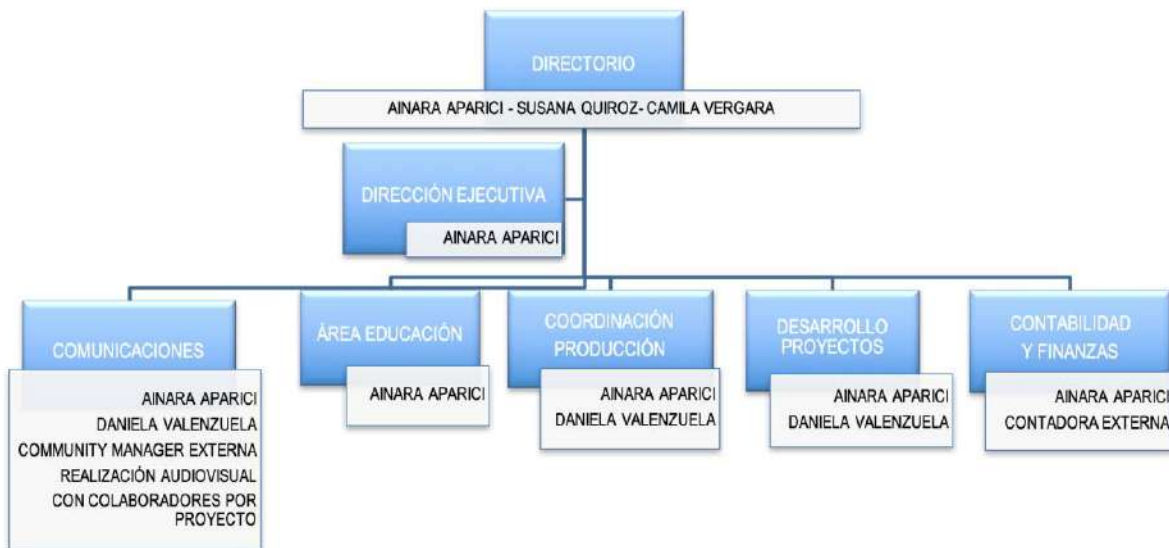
DIRECTORIO

AINARA APARICI - SUSANA QUIROZ- CAMILA VERGARA

DIRECCIÓN EJECUTIVA

AINARA APARICI

COMUNICACIONES

AINARA APARICI
DANIELA VALENZUELA
COMMUNITY MANAGER EXTERNA
REALIZACIÓN AUDIOVISUAL
CON COLABORADORES POR PROYECTO

ÁREA EDUCACIÓN

AINARA APARICI

COORDINACIÓN PRODUCCIÓN

AINARA APARICI
DANIELA VALENZUELA

DESARROLLO PROYECTOS

AINARA APARICI
DANIELA VALENZUELA

CONTABILIDAD Y FINANZAS

AINARA APARICI
CONTADORA EXTERNA